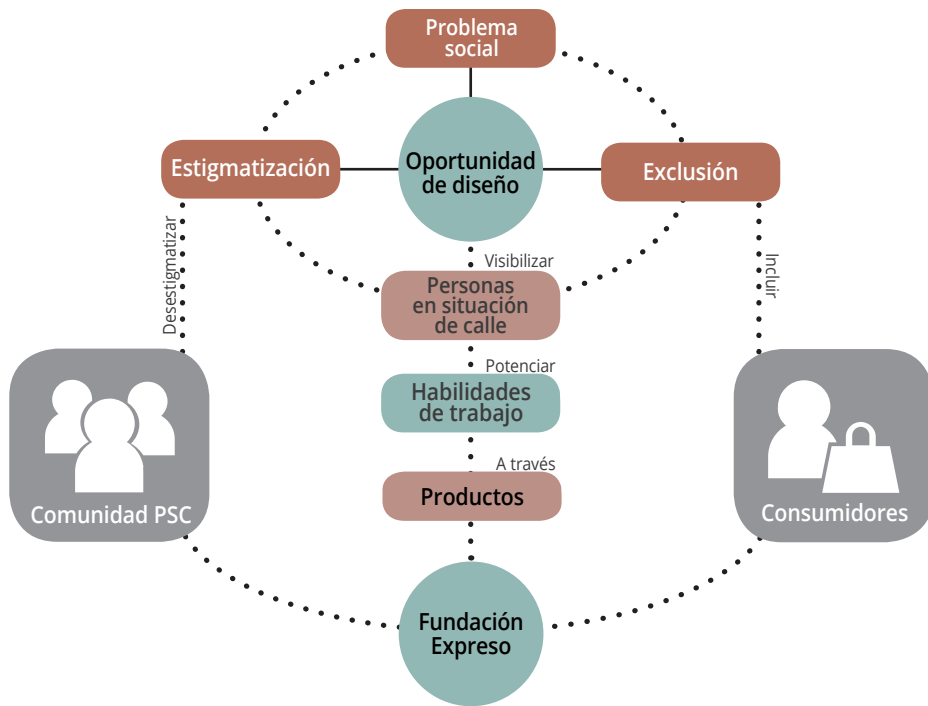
Problema social

Estigmatización

Oportunidad de diseño

Exclusión

Desestigmatizar

Incluir

Visibilizar

Personas en situación de calle

Potenciar

Habilidades de trabajo

A través

Productos

Comunidad PSC

Consumidores

Fundación Expreso